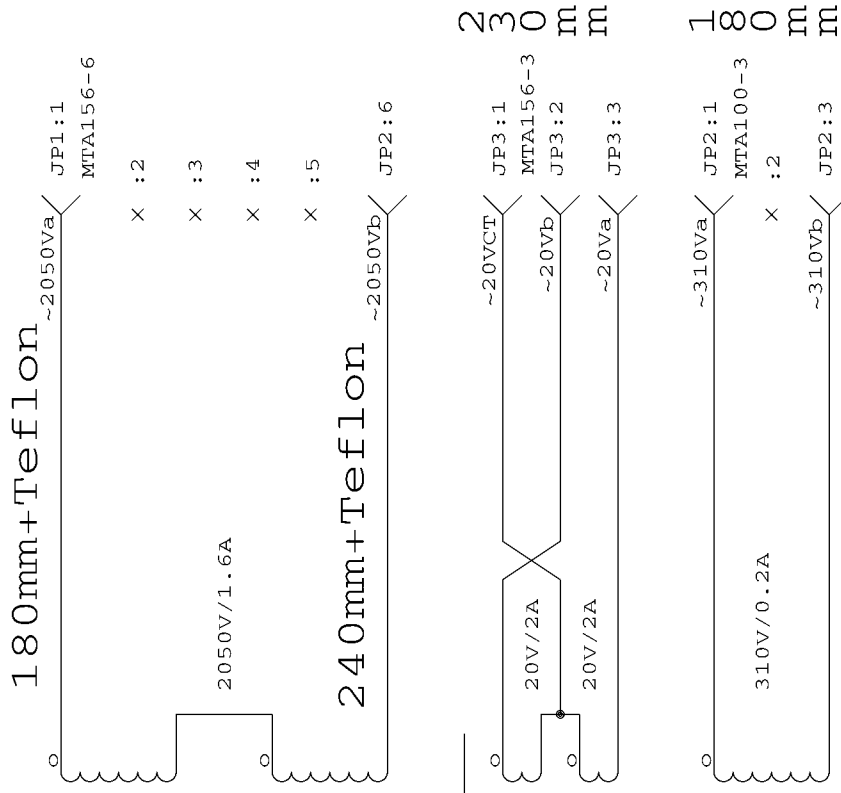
180mm+Teflon

~2050Va

JP1:1
MTA156-6

:2

:3

:4

:5

JP2:6

~2050Vb

2050V/1.6A

240mm+Teflon

230mm

~20VCT
JP3:1
MTA156-3

~20Vb
JP3:2

~20Va
JP3:3

20V/2A

20V/2A

180mm

~310Va
JP2:1
MTA100-3

:2

~310Vb
JP2:3

310V/0.2A